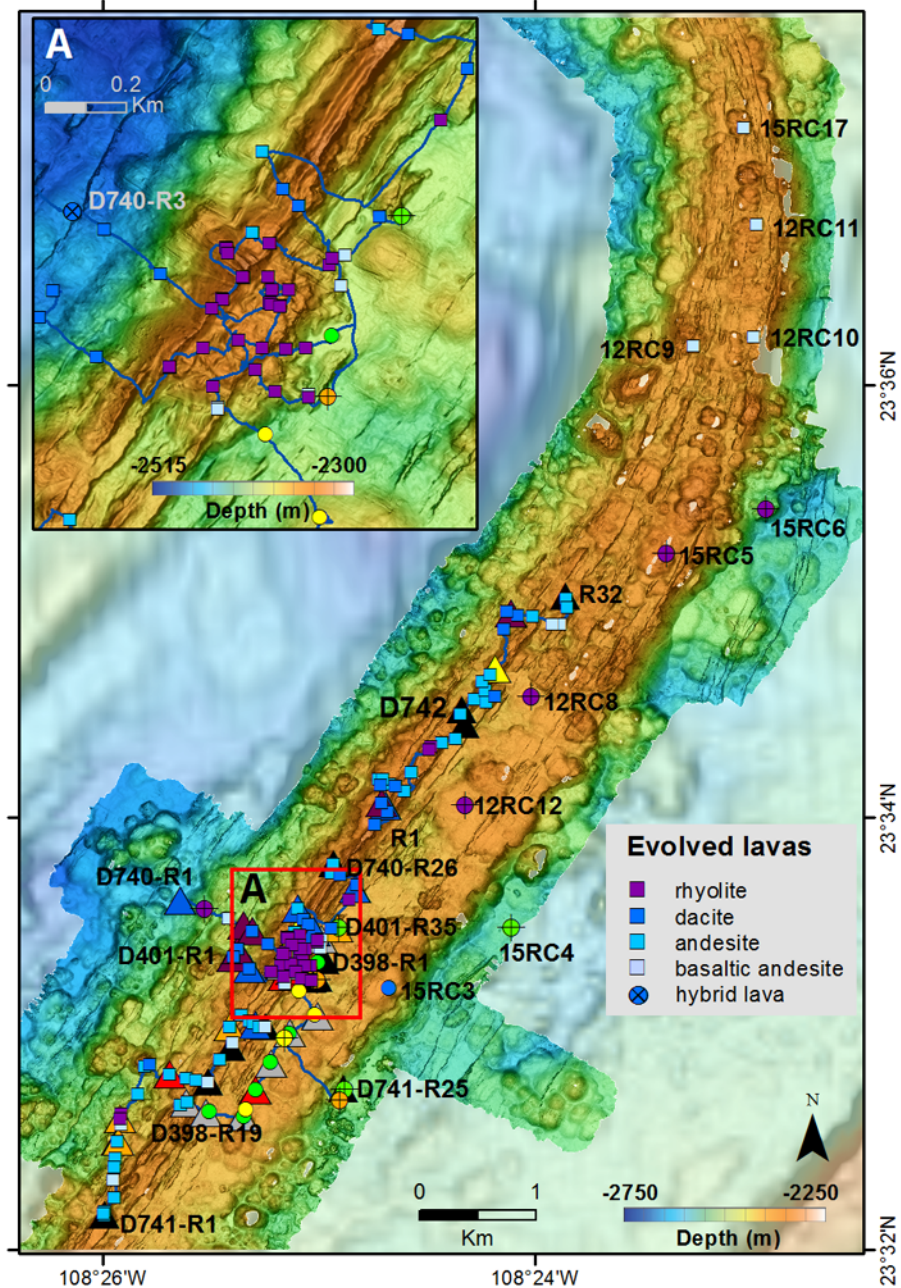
A

0 0.2
Km

D740-R3

-2515 -2300
Depth (m)

15RC17
12RC11
12RC10
12RC9
23°36'N
15RC6
15RC5
R32
D742
12RC8
12RC12
R1
23°34'N
D740-R26
D740-R1
A
D401-R35
D401-R1
D398-R1
15RC4
15RC3
D741-R25
D398-R19
D741-R1

Evolved lavas
rhyolite
dacite
andesite
basaltic andesite
hybrid lava

N

0 1
Km

-2750 -2250
Depth (m)

108°26'W
108°24'W
23°32'N